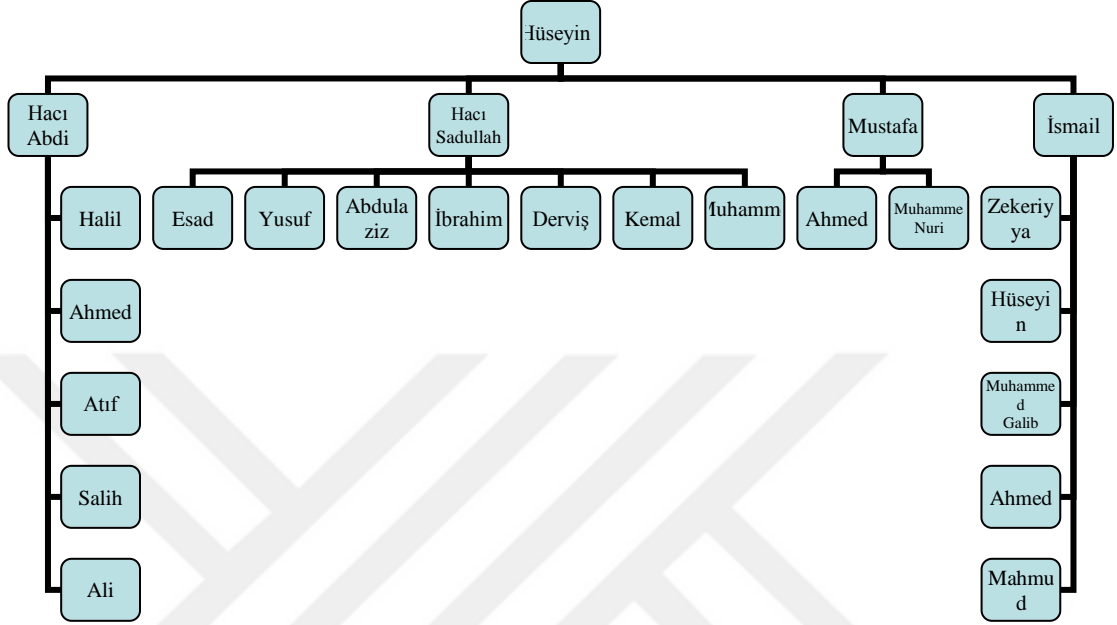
Hüseyin

Hacı Abdi

Hacı Sadullah

Mustafa

İsmail

Halil

Ahmed

Atıf

Salih

Ali

Esad

Yusuf

Abdulaziz

İbrahim

Derviş

Kemal

Muhamm

Ahmed

Muhamme Nuri

Zekeriya

Hüseyin

Muhammed Galib

Ahmed

Mahmud